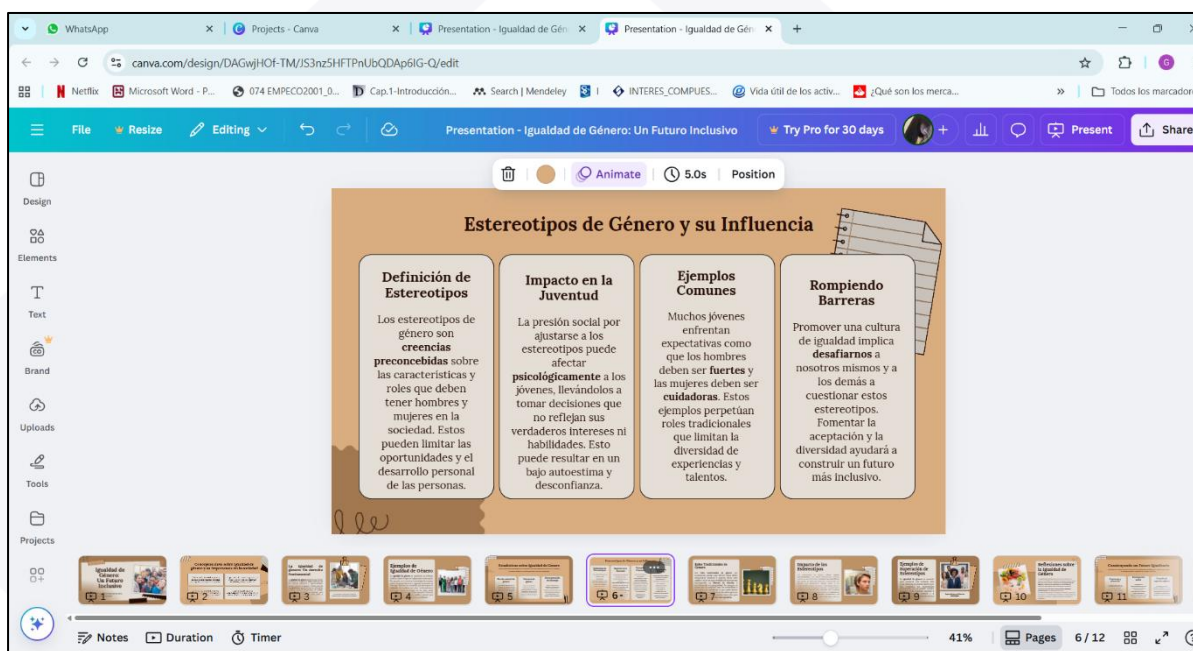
WhatsApp | Projects - Canva | Presentation - Igualdad de Gén | Presentation - Igualdad de Gén +

canva.com/design/DAGwjHOf-TM/JS3nz5HFTPnUbQDAp6lG-Q/edit

Netflix | Microsoft Word - P... | 074 EMPECO2001_0... | Cap.1-Introducción... | Search | Mendeley | | INTERES_COMPUES... | Vida útil de los activ... | ¿Qué son los merca... | Todos los marcadores

File | Resize | Editing | Presentation - Igualdad de Género: Un Futuro Inclusivo | Try Pro for 30 days | Present | Share

Animate | 5.0s | Position

Design
Elements
Text
Brand
Uploads
Tools
Projects

Estereotipos de Género y su Influencia

Definición de Estereotipos

Los estereotipos de género son **creencias preconcebidas** sobre las características y roles que deben tener hombres y mujeres en la sociedad. Estos pueden limitar las oportunidades y el desarrollo personal de las personas.

Impacto en la Juventud

La presión social por ajustarse a los estereotipos puede afectar **psicológicamente** a los jóvenes, llevándolos a tomar decisiones que no reflejan sus verdaderos intereses ni habilidades. Esto puede resultar en un bajo autoestima y desconfianza.

Ejemplos Comunes

Muchos jóvenes enfrentan expectativas como que los hombres deben ser **fuertes** y las mujeres deben ser **cuidadoras**. Estos ejemplos perpetúan roles tradicionales que limitan la diversidad de experiencias y talentos.

Rompiendo Barreras

Promover una cultura de igualdad implica **desafiarnos** a nosotros mismos y a los demás a cuestionar estos estereotipos. Fomentar la aceptación y la diversidad ayudará a construir un futuro más inclusivo.

1 2 3 4 5 6 7 8 9 10 11

Notes | Duration | Timer | 41% | Pages | 6 / 12